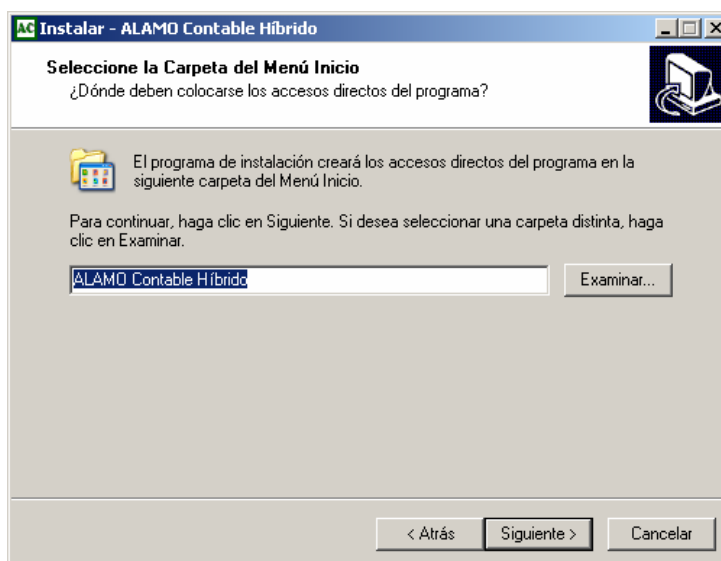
AC Instalar - ALAMO Contable Híbrido

Seleccione la Carpeta del Menú Inicio
¿Dónde deben colocarse los accesos directos del programa?

El programa de instalación creará los accesos directos del programa en la siguiente carpeta del Menú Inicio.

Para continuar, haga clic en Siguiente. Si desea seleccionar una carpeta distinta, haga clic en Examinar.

ALAMO Contable Híbrido

Examinar...

< Atrás
Siguiente >
Cancelar